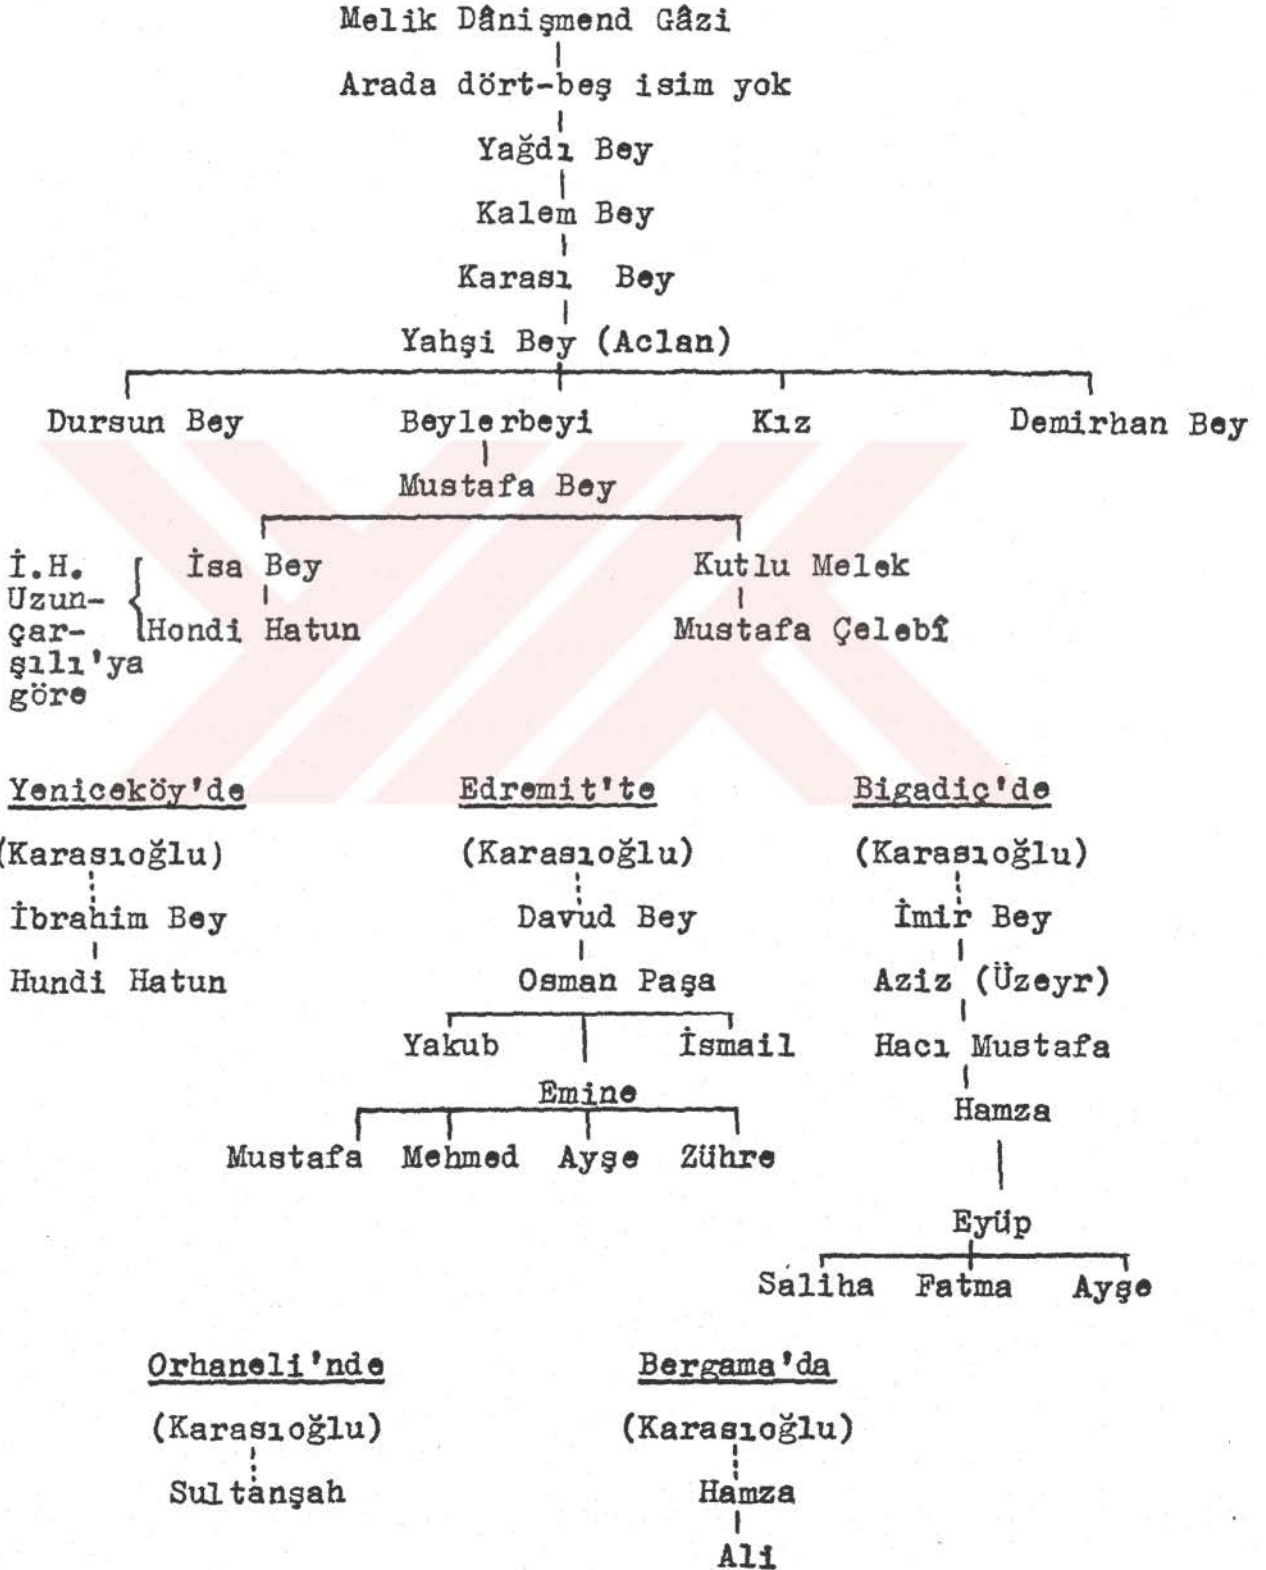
Melik Dânişmend Gâzi

Arada dört-beş isim yok

Yağdı Bey

Kalem Bey

Karası Bey

Yahşi Bey (Aclan)

Dursun Bey

Beylerbeyi

Mustafa Bey

Kız

Demirhan Bey

İ.H. Uzunçarşılı'ya göre

İsa Bey

Hondi Hatun

Kutlu Melek

Mustafa Çelebî

Yeniceköy'de

(Karasıoğlu)

İbrahim Bey

Hundi Hatun

Edremit'te

(Karasıoğlu)

Davud Bey

Osman Paşa

Yakub

İsmail

Emine

Mustafa Mehmed Ayşe Zühre

Bigadiç'de

(Karasıoğlu)

İmir Bey

Aziz (Üzeyr)

Hacı Mustafa

Hamza

Eyüp

Saliha Fatma Ayşe

Orhaneli'nde

(Karasıoğlu)

Sultanşah

Bergama'da

(Karasıoğlu)

Hamza

Ali